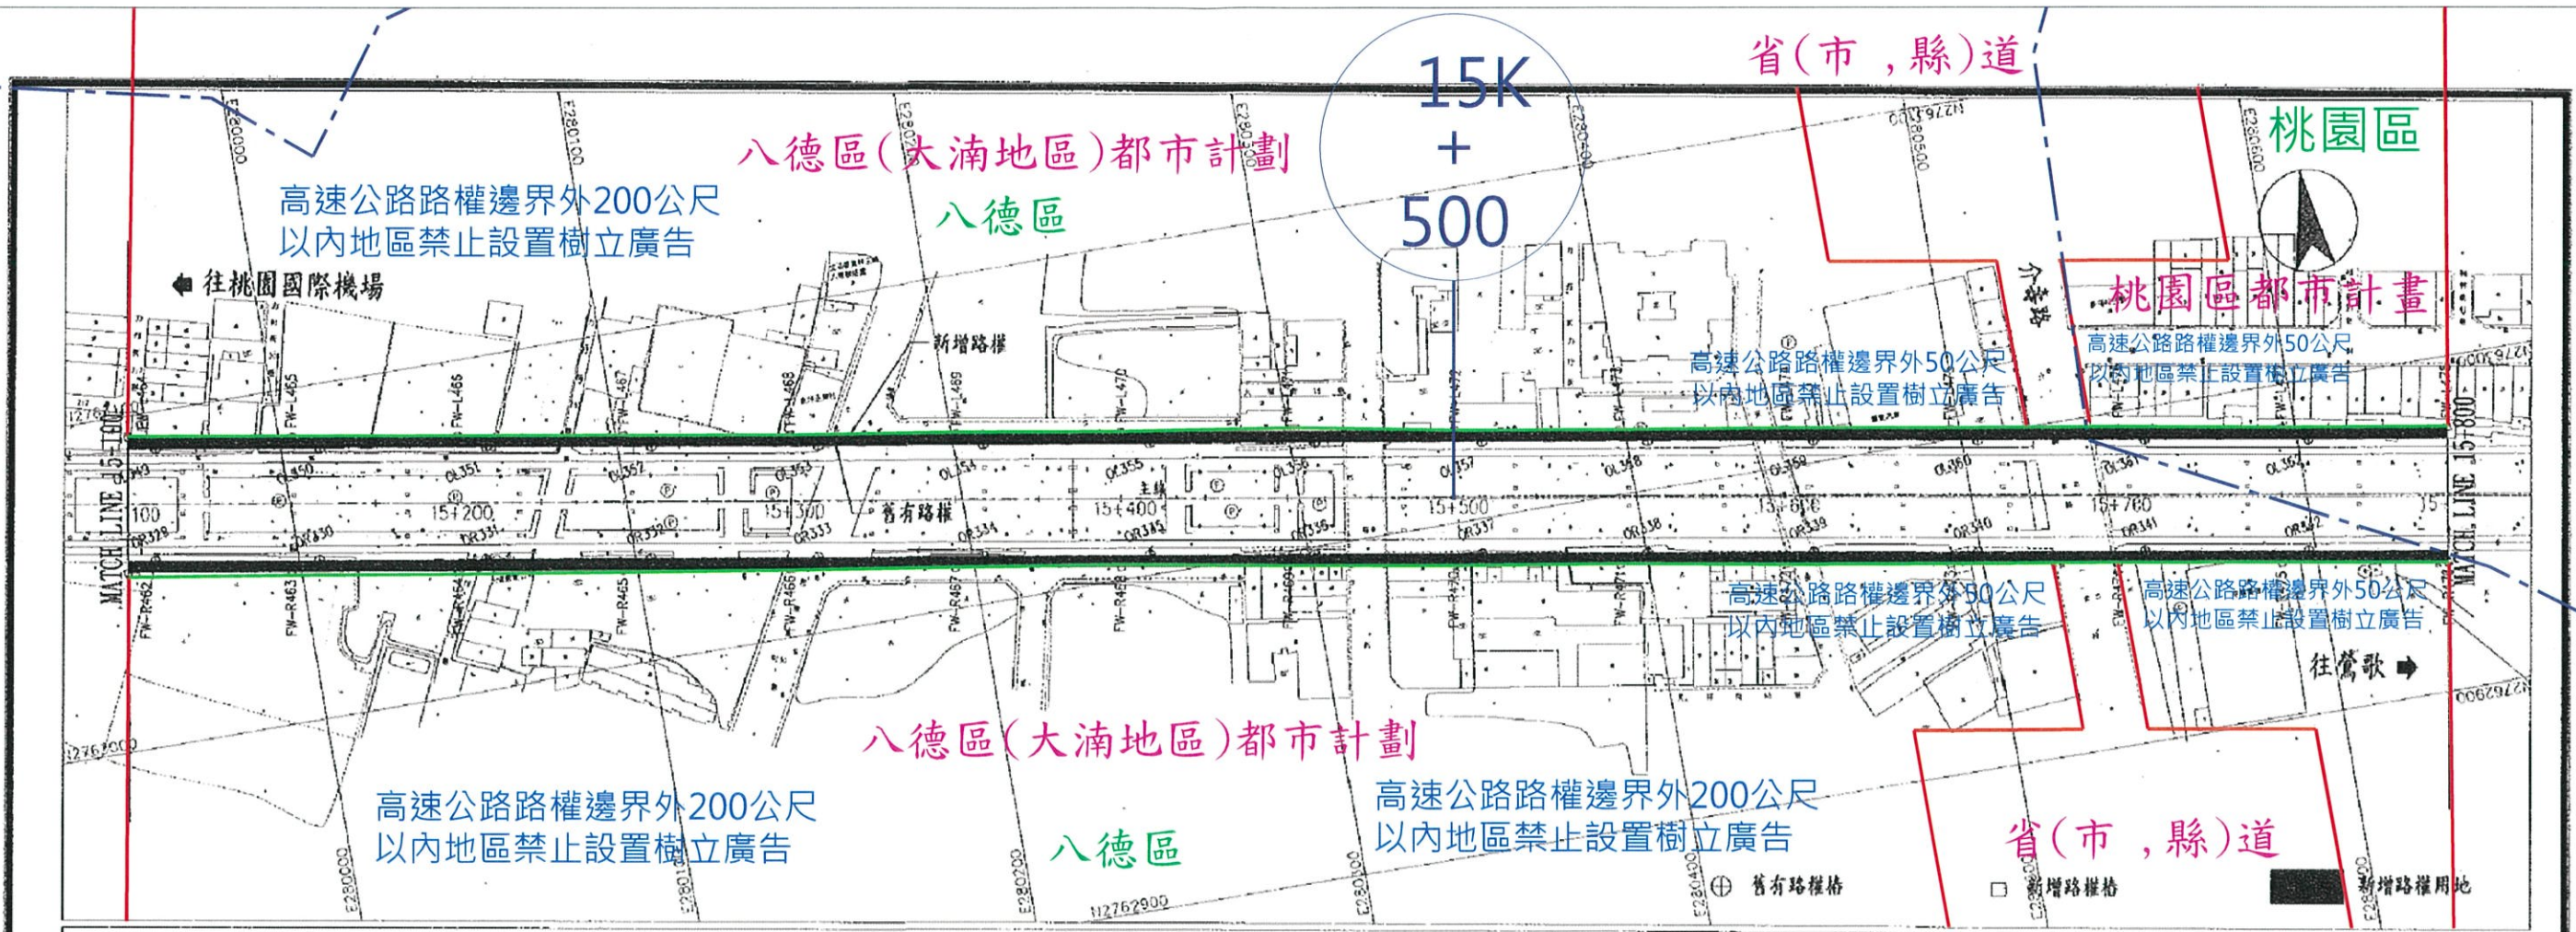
省(市，縣)道

15K + 500

八德區(大湳地區)都市計劃

八德區

桃園區

高速公路路權邊界外200公尺以內地區禁止設置樹立廣告

往桃園國際機場

新增路權

介壽路

桃園區都市計畫

高速公路路權邊界外50公尺以內地區禁止設置樹立廣告

高速公路路權邊界外50公尺以內地區禁止設置樹立廣告

MATCH LINE 15+100

15+200

15+300

舊有路權

15+400

主線

15+500

15+600

15+700

MATCH LINE 15+800

高速公路路權邊界外50公尺以內地區禁止設置樹立廣告

高速公路路權邊界外50公尺以內地區禁止設置樹立廣告

往鶯歌

八德區(大湳地區)都市計劃

高速公路路權邊界外200公尺以內地區禁止設置樹立廣告

八德區

高速公路路權邊界外200公尺以內地區禁止設置樹立廣告

省(市，縣)道

舊有路權樁

新增路權樁

新增路權用地